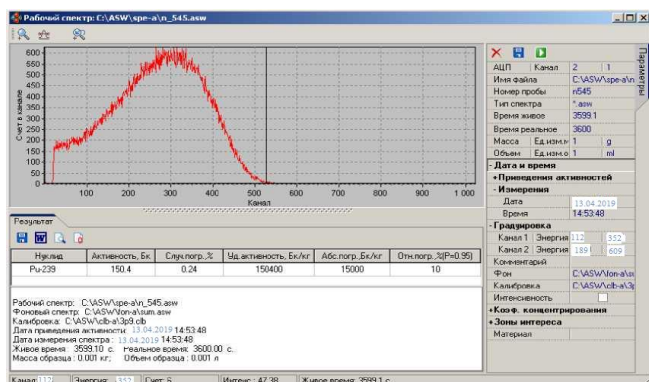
Рабочий спектр: C:\ASW\spe-a\n_545.asw

Счет в канале

600
550
500
450
400
350
300
250
200
150
100
50
0

100 200 300 400 500 600 700 800 900 1 000
Канал

Результат

| Нуклид | Активность, Бк | Случ.погр.,% | Уд.активность, Бк/кг | Абс.погр.,Бк/кг | Отн.погр.,%(P=0.95) |
|---|---|---|---|---|---|
| Pu-239 | 150.4 | 0.24 | 150400 | 15000 | 10 |

Рабочий спектр: C:\ASW\spe-a\n_545.asw
Фоновый спектр: C:\ASW\fon-a\sum.asw
Калибровка: C:\ASW\clb-a\3p9.clb
Дата приведения активности: 13.04.2019 14:53:48
Дата измерения спектра: 13.04.2019 14:53:48
Живое время: 3599.10 с. Реальное время: 3600.00 с.
Масса образца: 0.001 кг; Объем образца: 0.001 л

| АЦП | Канал | 2 | 1 |
|---|---|---|---|
| Имя файла | | C:\ASW\spe-a\n | |
| Номер пробы | | n545 | |
| Тип спектра | | *.asw | |
| Время живое | | 3599.1 | |
| Время реальное | | 3600 | |
| Масса | Ед.изм.м | 1 | g |
| Объем | Ед.изм.о | 1 | ml |

Параметры

- Дата и время
+ Приведения активностей
- Измерения
Дата 13.04.2019
Время 14:53:48
- Градуировка
Канал 1 Энергия 112 352
Канал 2 Энергия 189 609
Комментарий
Фон C:\ASW\fon-a\s
Калибровка C:\ASW\clb-a\3p
Интенсивность
+ Коэф. концентрирования
+ Зоны интереса
Материал

Канал 112 Энергия 352 Счет 6 Интенс: 47.38 Живое время: 3599.1 с.